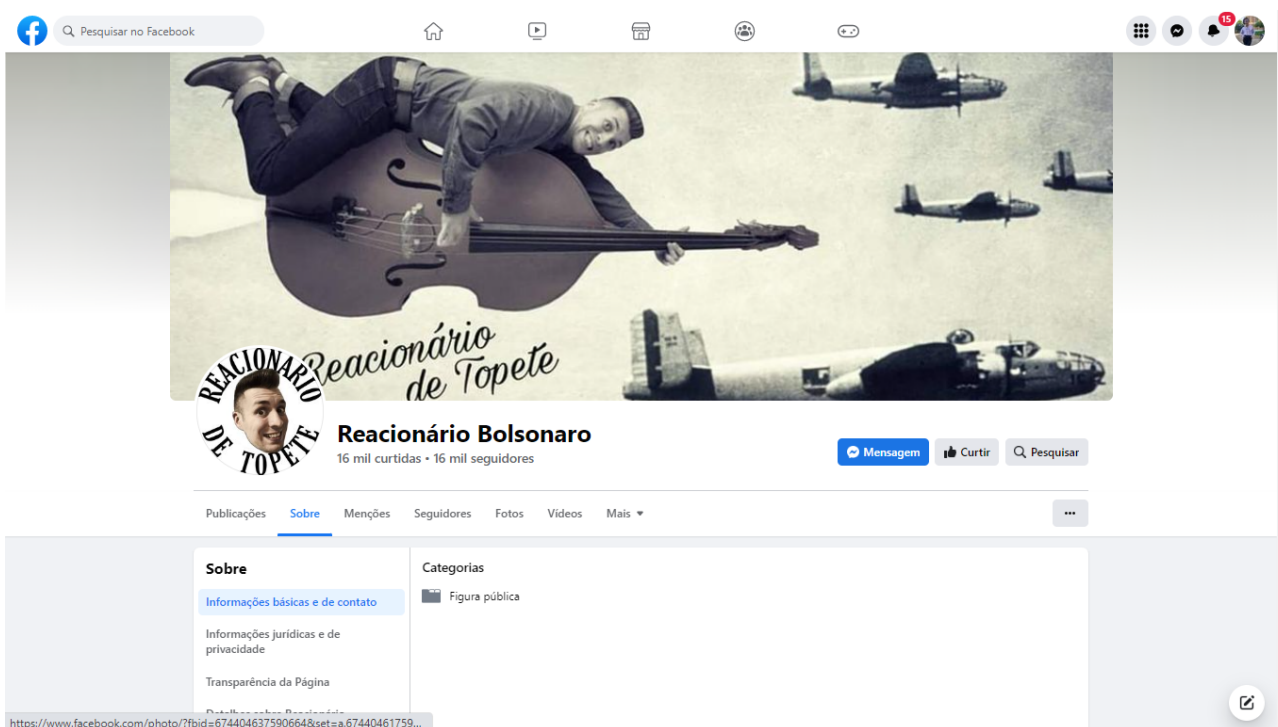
Pesquisar no Facebook

15

Reacionário de Topete

REACIONARIO DE TOPETE

Reacionário Bolsonaro
16 mil curtidas • 16 mil seguidores

Mensagem
Curtir
Pesquisar

Publicações
Sobre
Menções
Seguidores
Fotos
Vídeos
Mais

...

Sobre
Informações básicas e de contato
Informações jurídicas e de privacidade
Transparência da Página
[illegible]

Categorias
Figura pública

https://www.facebook.com/photo/?fbid=674404637590664&set=a.67440461759...